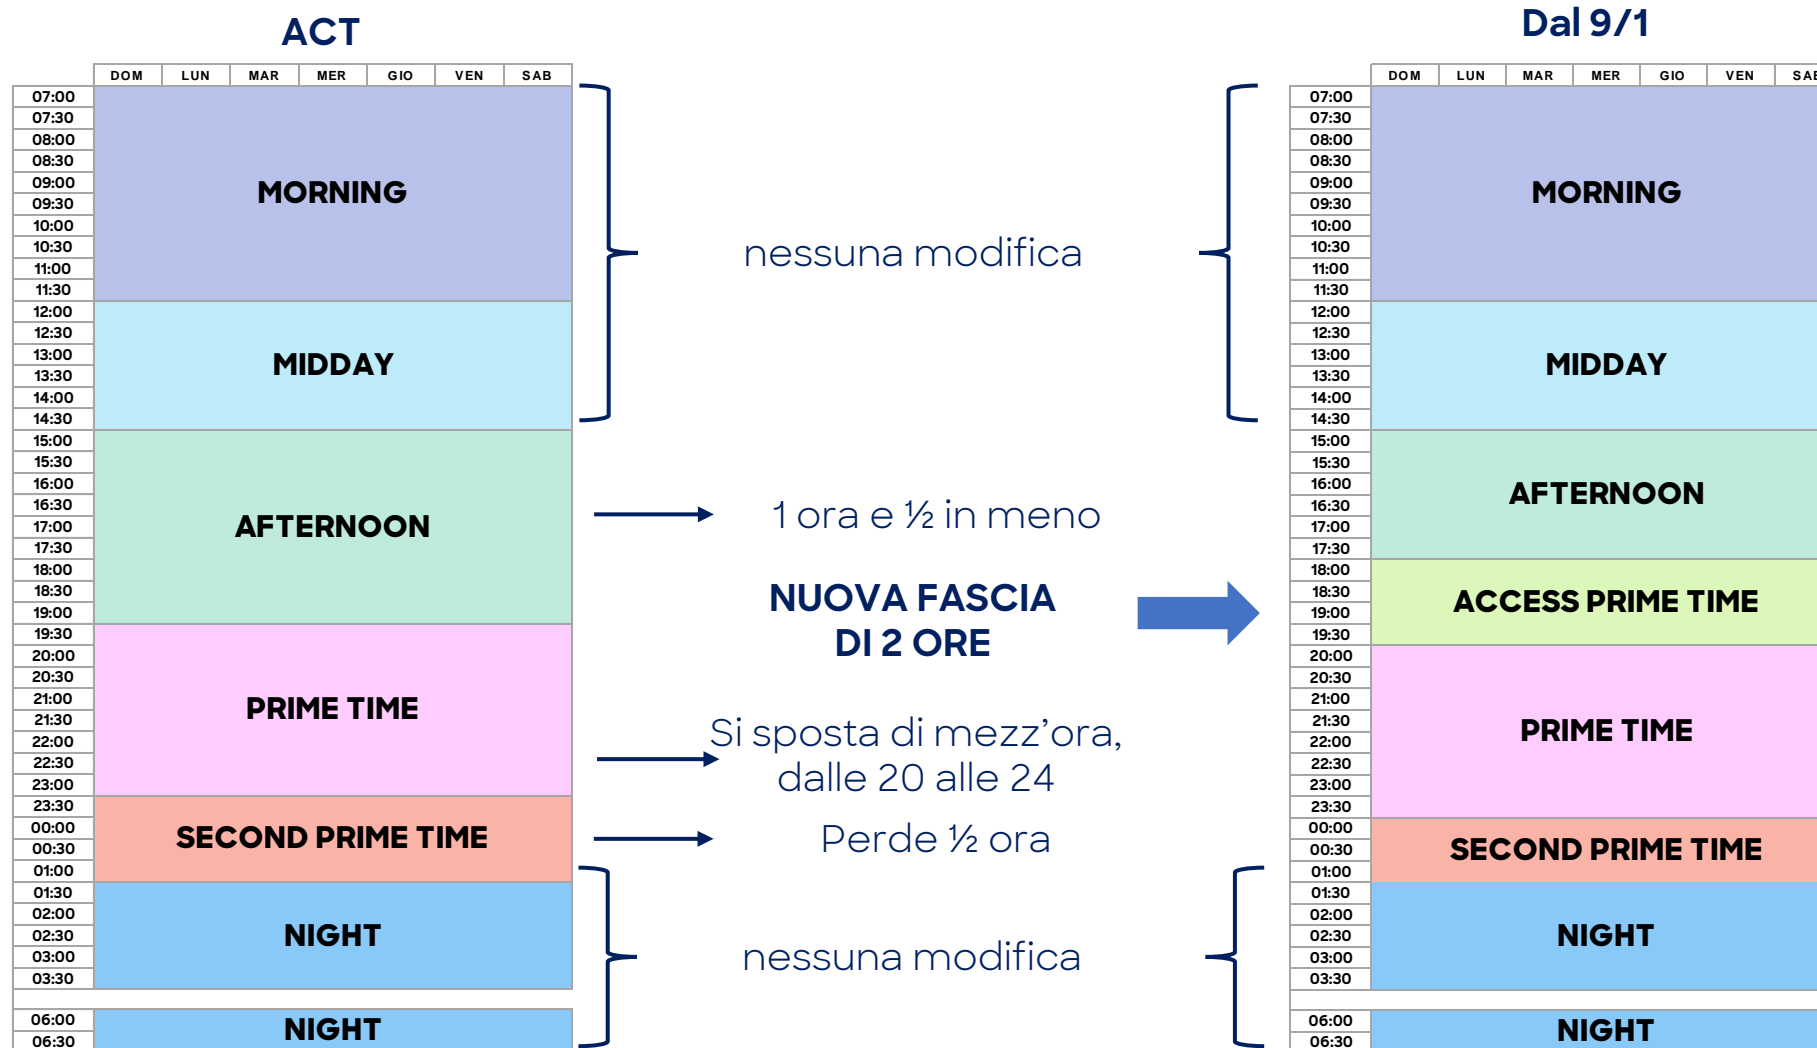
ACT

| | DOM | LUN | MAR | MER | GIO | VEN | SAB |
|---|---|---|---|---|---|---|---|
| 07:00 | MORNING | | | | | | |
| 07:30 | | | | | | | |
| 08:00 | | | | | | | |
| 08:30 | | | | | | | |
| 09:00 | | | | | | | |
| 09:30 | | | | | | | |
| 10:00 | | | | | | | |
| 10:30 | | | | | | | |
| 11:00 | | | | | | | |
| 11:30 | | | | | | | |
| 12:00 | MIDDAY | | | | | | |
| 12:30 | | | | | | | |
| 13:00 | | | | | | | |
| 13:30 | | | | | | | |
| 14:00 | | | | | | | |
| 14:30 | | | | | | | |
| 15:00 | AFTERNOON | | | | | | |
| 15:30 | | | | | | | |
| 16:00 | | | | | | | |
| 16:30 | | | | | | | |
| 17:00 | | | | | | | |
| 17:30 | | | | | | | |
| 18:00 | | | | | | | |
| 18:30 | | | | | | | |
| 19:00 | | | | | | | |
| 19:30 | PRIME TIME | | | | | | |
| 20:00 | | | | | | | |
| 20:30 | | | | | | | |
| 21:00 | | | | | | | |
| 21:30 | | | | | | | |
| 22:00 | | | | | | | |
| 22:30 | | | | | | | |
| 23:00 | | | | | | | |
| 23:30 | SECOND PRIME TIME | | | | | | |
| 00:00 | | | | | | | |
| 00:30 | | | | | | | |
| 01:00 | | | | | | | |
| 01:30 | NIGHT | | | | | | |
| 02:00 | | | | | | | |
| 02:30 | | | | | | | |
| 03:00 | | | | | | | |
| 03:30 | | | | | | | |
| 06:00 | NIGHT | | | | | | |
| 06:30 | | | | | | | |

nessuna modifica

1 ora e ½ in meno

NUOVA FASCIA DI 2 ORE

Si sposta di mezz'ora, dalle 20 alle 24

Perde ½ ora

nessuna modifica

Dal 9/1

| | DOM | LUN | MAR | MER | GIO | VEN | SA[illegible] |
|---|---|---|---|---|---|---|---|
| 07:00 | MORNING | | | | | | |
| 07:30 | | | | | | | |
| 08:00 | | | | | | | |
| 08:30 | | | | | | | |
| 09:00 | | | | | | | |
| 09:30 | | | | | | | |
| 10:00 | | | | | | | |
| 10:30 | | | | | | | |
| 11:00 | | | | | | | |
| 11:30 | | | | | | | |
| 12:00 | MIDDAY | | | | | | |
| 12:30 | | | | | | | |
| 13:00 | | | | | | | |
| 13:30 | | | | | | | |
| 14:00 | | | | | | | |
| 14:30 | | | | | | | |
| 15:00 | AFTERNOON | | | | | | |
| 15:30 | | | | | | | |
| 16:00 | | | | | | | |
| 16:30 | | | | | | | |
| 17:00 | | | | | | | |
| 17:30 | | | | | | | |
| 18:00 | ACCESS PRIME TIME | | | | | | |
| 18:30 | | | | | | | |
| 19:00 | | | | | | | |
| 19:30 | | | | | | | |
| 20:00 | PRIME TIME | | | | | | |
| 20:30 | | | | | | | |
| 21:00 | | | | | | | |
| 21:30 | | | | | | | |
| 22:00 | | | | | | | |
| 22:30 | | | | | | | |
| 23:00 | | | | | | | |
| 23:30 | | | | | | | |
| 00:00 | SECOND PRIME TIME | | | | | | |
| 00:30 | | | | | | | |
| 01:00 | | | | | | | |
| 01:30 | NIGHT | | | | | | |
| 02:00 | | | | | | | |
| 02:30 | | | | | | | |
| 03:00 | | | | | | | |
| 03:30 | | | | | | | |
| 06:00 | NIGHT | | | | | | |
| 06:30 | | | | | | | |